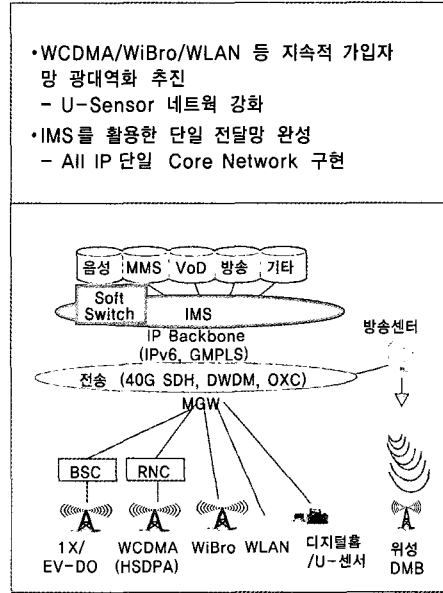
•WCDMA/WiBro/WLAN 등 지속적 가입자 망 광대역화 추진
- U-Sensor 네트웍 강화
•IMS를 활용한 단일 전달망 완성
- All IP 단일 Core Network 구현

음성 MMS VoD 방송 기타

Soft Switch

IMS

IP Backbone (IPv6, GMPLS)

방송센터

전송 (40G SDH, DWDM, OXC)

MGW

BSC

RNC

1X/ EV-DO

WCDMA (HSDPA)

WiBro

WLAN

디지털홈 /U-센서

위성 DMB